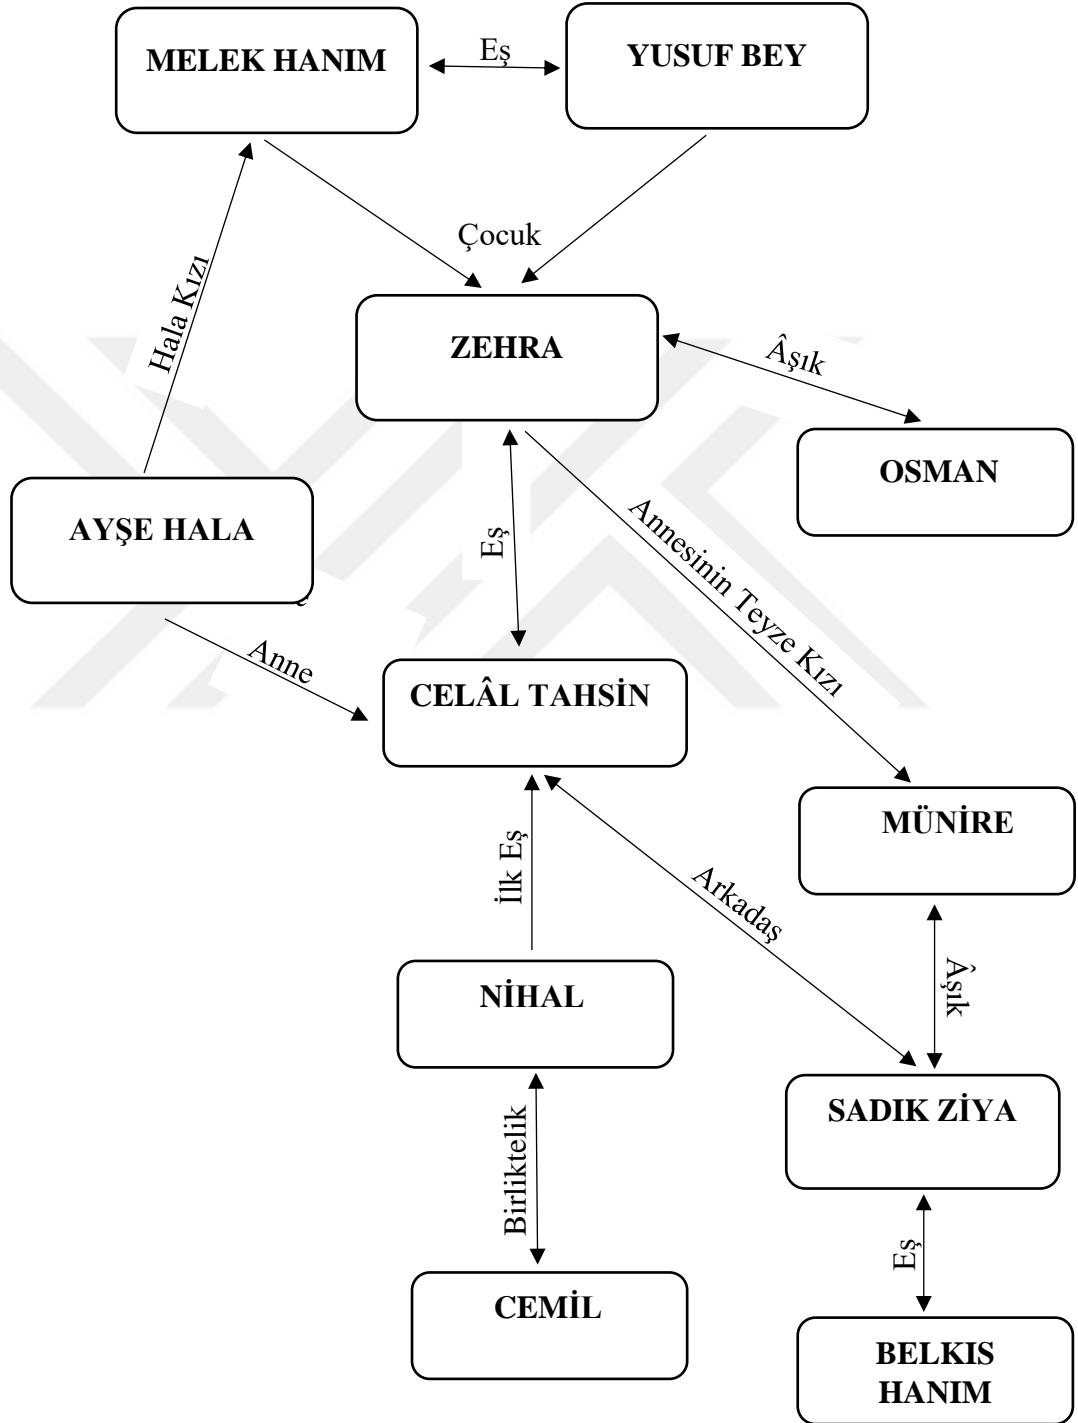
MELEK HANIM

Eş

YUSUF BEY

Çocuk

Hala Kızı

ZEHRA

Âşık

OSMAN

AYŞE HALA

Eş

Annesinin Teyze Kızı

Anne

CELÂL TAHSİN

MÜNİRE

İlk Eş

Arkadaş

Âşık

NİHAL

SADIK ZİYA

Birliktelik

Eş

CEMİL

BELKIS HANIM